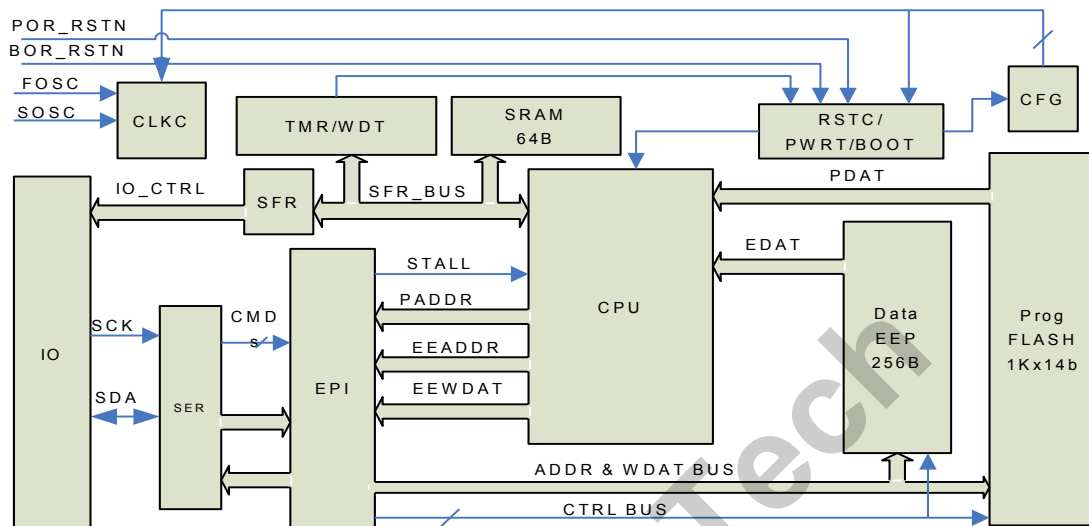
POR_RSTN
BOR_RSTN
FOSC
SOSC
CLKC
TMR/WDT
SRAM
64B
RSTC/
PWRT/BOOT
CFG
IO_CTRL
SFR
SFR_BUS
PDAT
CPU
EDAT
Data
EEP
256B
Prog
FLASH
1Kx14b
IO
STALL
PADDR
EEADDR
EEWDAT
EPI
SCK
CMDs
SDA
SER
ADDR & WDAT BUS
CTRL BUS
Tech